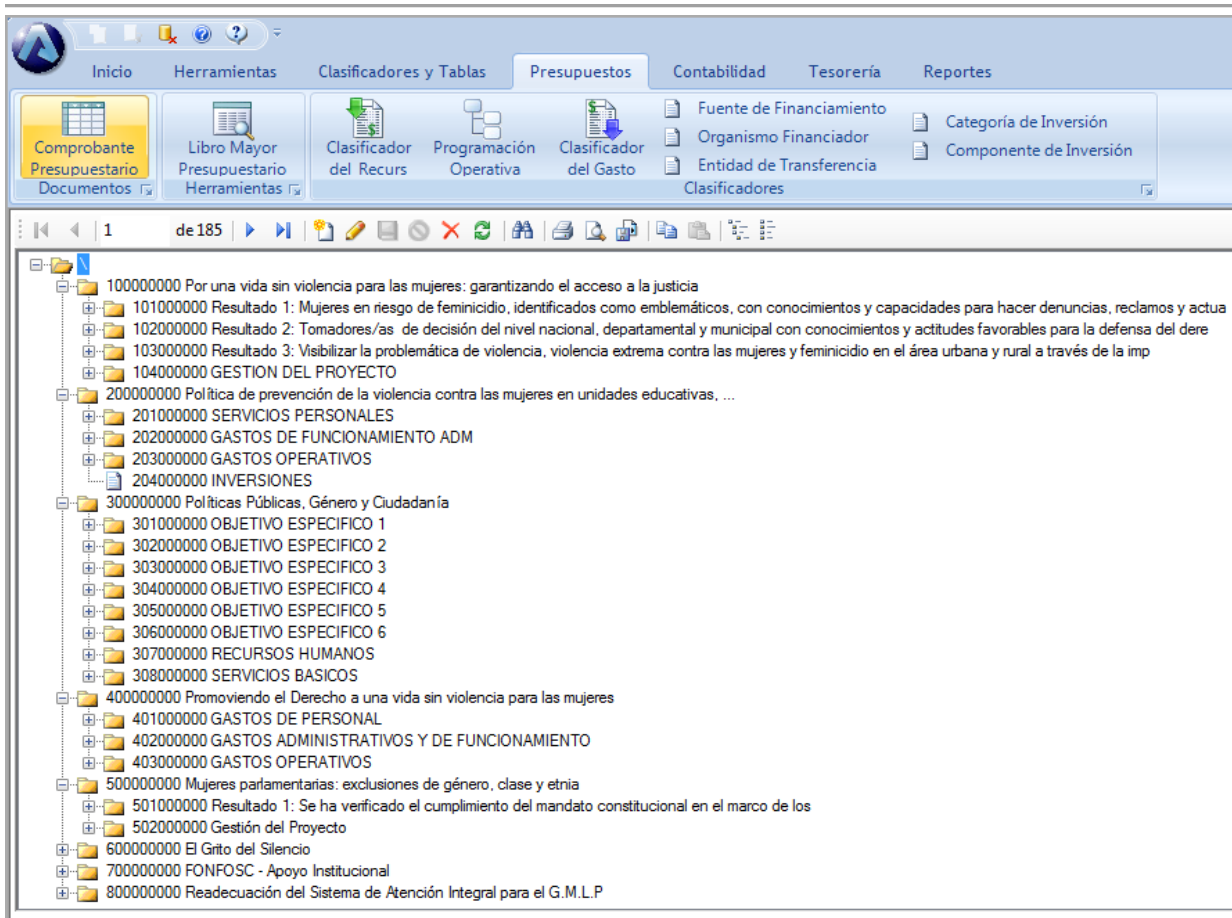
Inicio Herramientas Clasificadores y Tablas Presupuestos Contabilidad Tesorería Reportes

Comprobante Presupuestario
Documentos

Libro Mayor Presupuestario
Herramientas

Clasificador del Recurs
Programación Operativa
Clasificador del Gasto
Fuente de Financiamiento
Organismo Financiador
Entidad de Transferencia
Categoría de Inversión
Componente de Inversión
Clasificadores

1 de 185

\
100000000 Por una vida sin violencia para las mujeres: garantizando el acceso a la justicia
101000000 Resultado 1: Mujeres en riesgo de feminicidio, identificados como emblemáticos, con conocimientos y capacidades para hacer denuncias, reclamos y actua
102000000 Resultado 2: Tomadores/as de decisión del nivel nacional, departamental y municipal con conocimientos y actitudes favorables para la defensa del dere
103000000 Resultado 3: Visibilizar la problemática de violencia, violencia extrema contra las mujeres y feminicidio en el área urbana y rural a través de la imp
104000000 GESTION DEL PROYECTO
200000000 Política de prevención de la violencia contra las mujeres en unidades educativas, ...
201000000 SERVICIOS PERSONALES
202000000 GASTOS DE FUNCIONAMIENTO ADM
203000000 GASTOS OPERATIVOS
204000000 INVERSIONES
300000000 Políticas Públicas, Género y Ciudadanía
301000000 OBJETIVO ESPECIFICO 1
302000000 OBJETIVO ESPECIFICO 2
303000000 OBJETIVO ESPECIFICO 3
304000000 OBJETIVO ESPECIFICO 4
305000000 OBJETIVO ESPECIFICO 5
306000000 OBJETIVO ESPECIFICO 6
307000000 RECURSOS HUMANOS
308000000 SERVICIOS BASICOS
400000000 Promoviendo el Derecho a una vida sin violencia para las mujeres
401000000 GASTOS DE PERSONAL
402000000 GASTOS ADMINISTRATIVOS Y DE FUNCIONAMIENTO
403000000 GASTOS OPERATIVOS
500000000 Mujeres parlamentarias: exclusiones de género, clase y etnia
501000000 Resultado 1: Se ha verificado el cumplimiento del mandato constitucional en el marco de los
502000000 Gestión del Proyecto
600000000 El Grito del Silencio
700000000 FONFOSC - Apoyo Institucional
800000000 Readecuación del Sistema de Atención Integral para el G.M.L.P